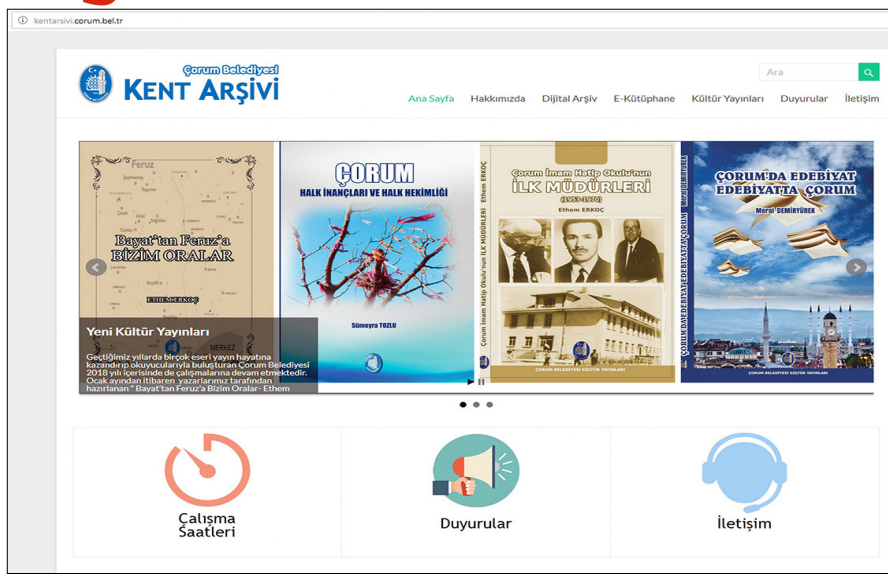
kentarsivi.corum.bel.tr

Çorum Belediyesi
KENT ARŞİVİ

Ara

Ana Sayfa Hakkımızda Dijital Arşiv E-Kütüphane Kültür Yayınları Duyurular İletişim

Feruz
Bayat'tan Feruz'a
BİZİM ORALAR
ETHEM ERKOÇ
MERKEZ

ÇORUM
HALK İNANÇLARI VE HALK HEKİMLİĞİ
Sümeyra TOZLU

Çorum İmam Hatip Okulu'nun
İLK MÜDÜRLERİ
(1953-1970)
Ethem ERKOÇ
ÇORUM BELEDİYESİ KÜLTÜR YAYINLARI

ÇORUM'DA EDEBİYAT
EDEBİYATTA ÇORUM
Meral DEMİRYÜREK
ÇORUM BELEDİYESİ KÜLTÜR YAYINLARI

Yeni Kültür Yayınları
Geçtiğimiz yıllarda birçok eseri yayın hayatına kazandırıp okuyucularıyla buluşturan Çorum Belediyesi 2018 yılı içerisinde de çalışmalarına devam etmektedir. Ocak ayından itibaren yazarlarımız tarafından hazırlanan " Bayat'tan Feruz'a Bizim Oralar- Ethem

Çalışma Saatleri

Duyurular

İletişim